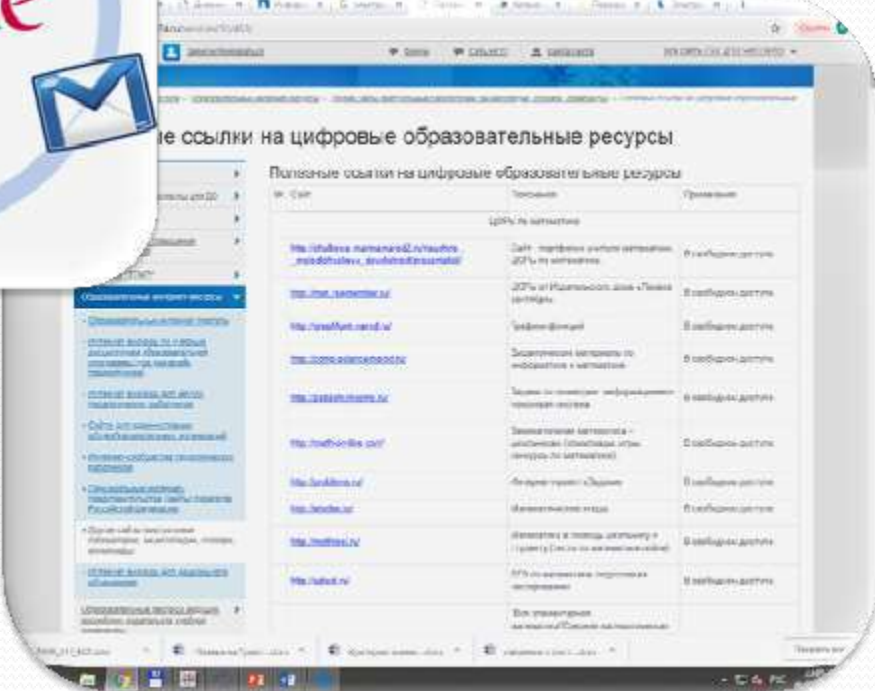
е

е ссылки на цифровые образовательные ресурсы

Полезные ссылки на цифровые образовательные ресурсы

| № | Сайт | Описание | Примечание |
|---|---|---|---|
| | | ЦОРы по математике | |
| | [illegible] | Сайт - портфолио учителя математики. ЦОРы по математике | В свободном доступе |
| | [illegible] | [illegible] | В свободном доступе |
| | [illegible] | Графики функций | В свободном доступе |
| | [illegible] | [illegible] | В свободном доступе |
| | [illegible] | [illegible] | В свободном доступе |
| | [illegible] | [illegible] | В свободном доступе |
| | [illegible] | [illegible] | В свободном доступе |
| | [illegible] | Математические этюды | В свободном доступе |
| | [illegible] | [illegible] | В свободном доступе |
| | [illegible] | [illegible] | В свободном доступе |
| | | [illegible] | |

Образовательные интернет-ресурсы